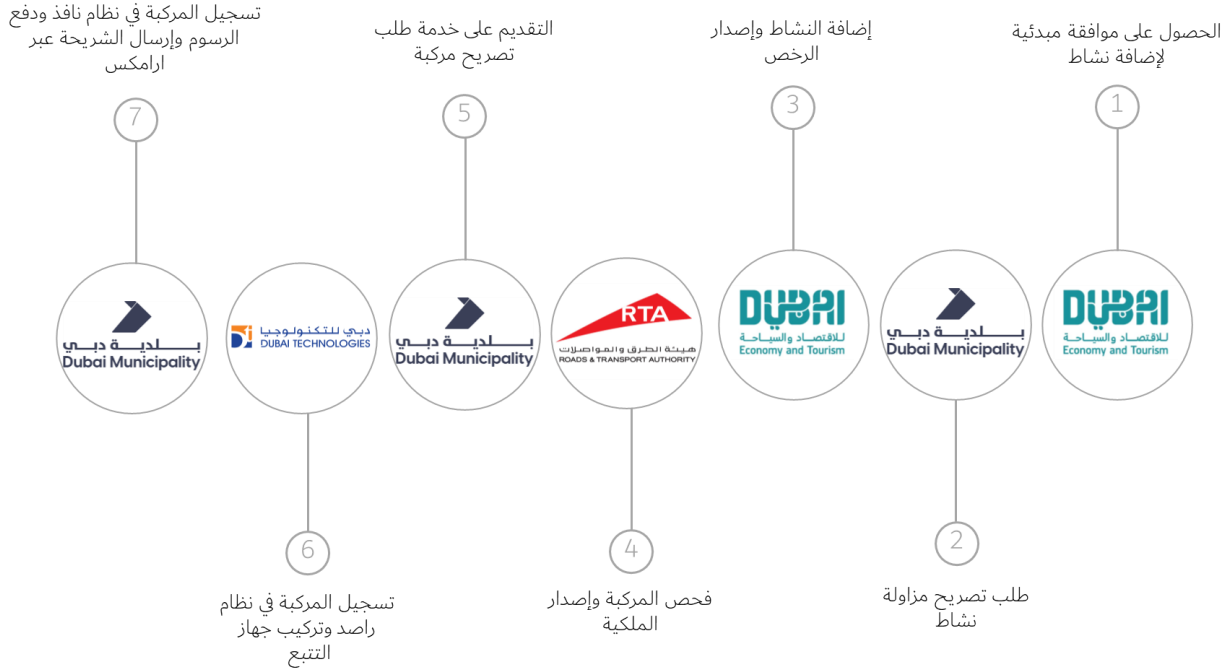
الحصول على موافقة مبدئية لإضافة نشاط

1

DUBAI
للاقتصاد والسياحة
Economy and Tourism

بلدية دبي
Dubai Municipality

2

طلب تصريح مزاولة نشاط

إضافة النشاط وإصدار الرخص

3

DUBAI
للاقتصاد والسياحة
Economy and Tourism

RTA
هيئة الطرق والمواصلات
ROADS & TRANSPORT AUTHORITY

4

فحص المركبة وإصدار الملكية

التقديم على خدمة طلب تصريح مركبة

5

بلدية دبي
Dubai Municipality

دبي للتكنولوجيا
DUBAI TECHNOLOGIES

6

تسجيل المركبة في نظام راصد وتركيب جهاز التتبع

تسجيل المركبة في نظام نافذ ودفع الرسوم وإرسال الشريحة عبر ارامكس

7

بلدية دبي
Dubai Municipality